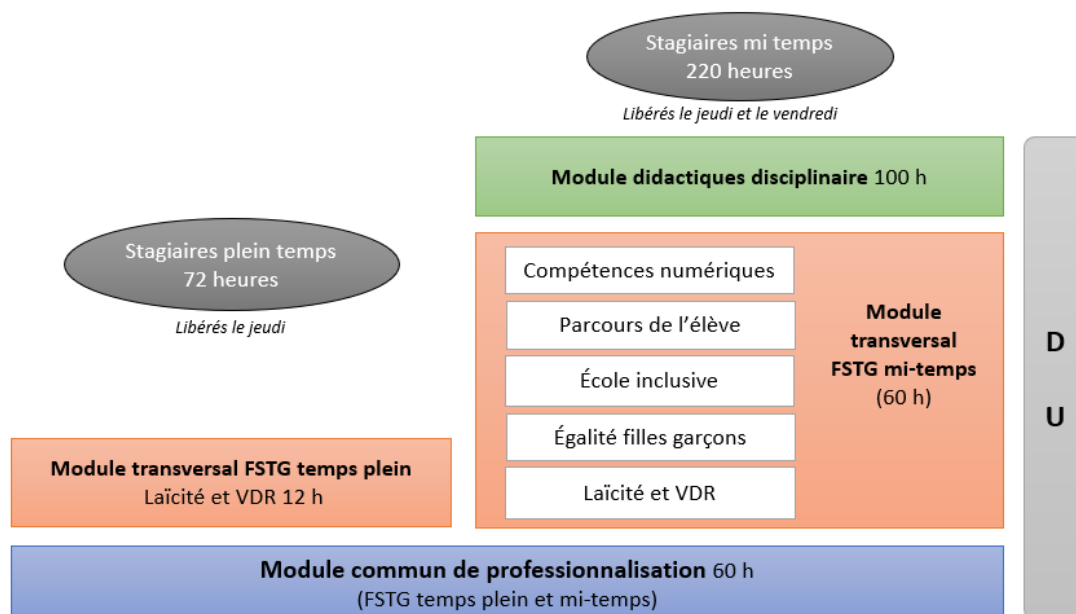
Stagiaires mi temps
220 heures

Libérés le jeudi et le vendredi

**Module didactiques disciplinaire** 100 h

Stagiaires plein temps
72 heures

Libérés le jeudi

Compétences numériques

Parcours de l'élève

École inclusive

Égalité filles garçons

Laïcité et VDR

**Module transversal FSTG mi-temps** (60 h)

D

U

**Module transversal FSTG temps plein**
Laïcité et VDR 12 h

**Module commun de professionnalisation** 60 h
(FSTG temps plein et mi-temps)